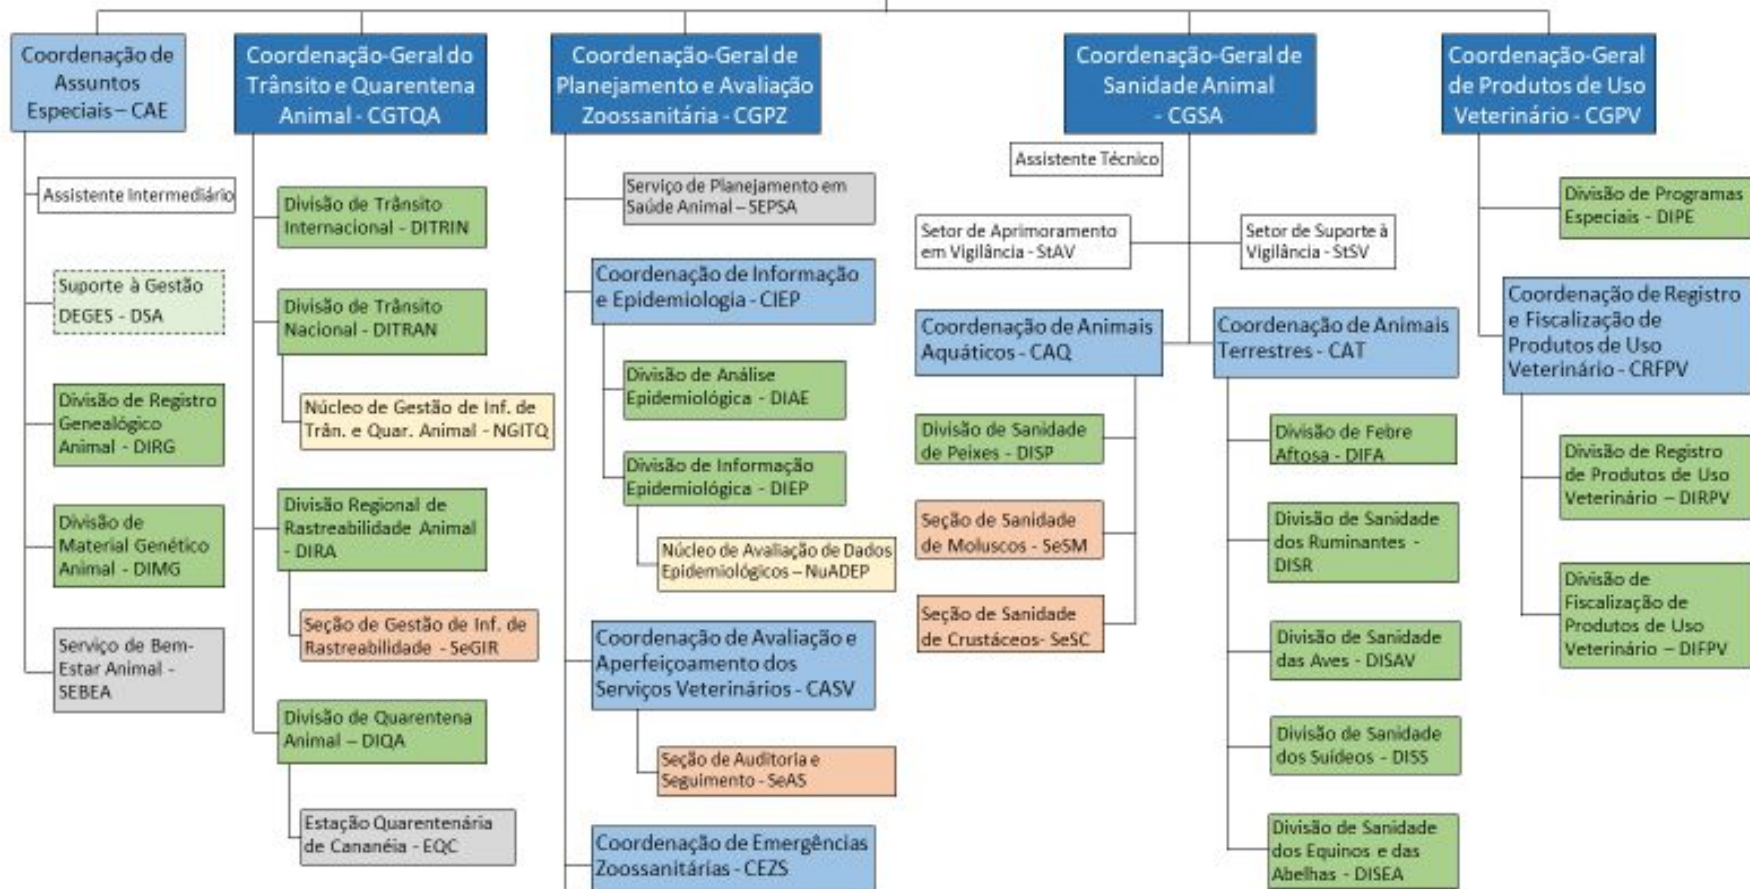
Coordenação de Assuntos Especiais – CAE

Assistente Intermediário

Suporte à Gestão DEGES - DSA

Divisão de Registro Genealógico Animal - DIRG

Divisão de Material Genético Animal - DIMG

Serviço de Bem-Estar Animal - SEBEA

Coordenação-Geral do Trânsito e Quarentena Animal - CGTQA

Divisão de Trânsito Internacional - DITRIN

Divisão de Trânsito Nacional - DITRAN

Núcleo de Gestão de Inf. de Trân. e Quar. Animal - NGITQ

Divisão Regional de Rastreabilidade Animal - DIRA

Seção de Gestão de Inf. de Rastreabilidade - SeGIR

Divisão de Quarentena Animal – DIQA

Estação Quarentenária de Cananéia - EQC

Coordenação-Geral de Planejamento e Avaliação Zoossanitária - CGPZ

Serviço de Planejamento em Saúde Animal – SEPSA

Coordenação de Informação e Epidemiologia - CIEP

Divisão de Análise Epidemiológica - DIAE

Divisão de Informação Epidemiológica - DIEP

Núcleo de Avaliação de Dados Epidemiológicos – NuADEP

Coordenação de Avaliação e Aperfeiçoamento dos Serviços Veterinários - CASV

Seção de Auditoria e Seguimento - SeAS

Coordenação de Emergências Zoossanitárias - CEZS

Coordenação-Geral de Sanidade Animal - CGSA

Assistente Técnico

Setor de Aprimoramento em Vigilância - StAV

Setor de Suporte à Vigilância - StSV

Coordenação de Animais Aquáticos - CAQ

Divisão de Sanidade de Peixes - DISP

Seção de Sanidade de Moluscos - SeSM

Seção de Sanidade de Crustáceos- SeSC

Coordenação de Animais Terrestres - CAT

Divisão de Febre Aftosa - DIFA

Divisão de Sanidade dos Ruminantes - DISR

Divisão de Sanidade das Aves - DISAV

Divisão de Sanidade dos Suídeos - DISS

Divisão de Sanidade dos Equinos e das Abelhas - DISEA

Coordenação-Geral de Produtos de Uso Veterinário - CGPV

Divisão de Programas Especiais - DIPE

Coordenação de Registro e Fiscalização de Produtos de Uso Veterinário - CRFPV

Divisão de Registro de Produtos de Uso Veterinário – DIRPV

Divisão de Fiscalização de Produtos de Uso Veterinário – DIFPV